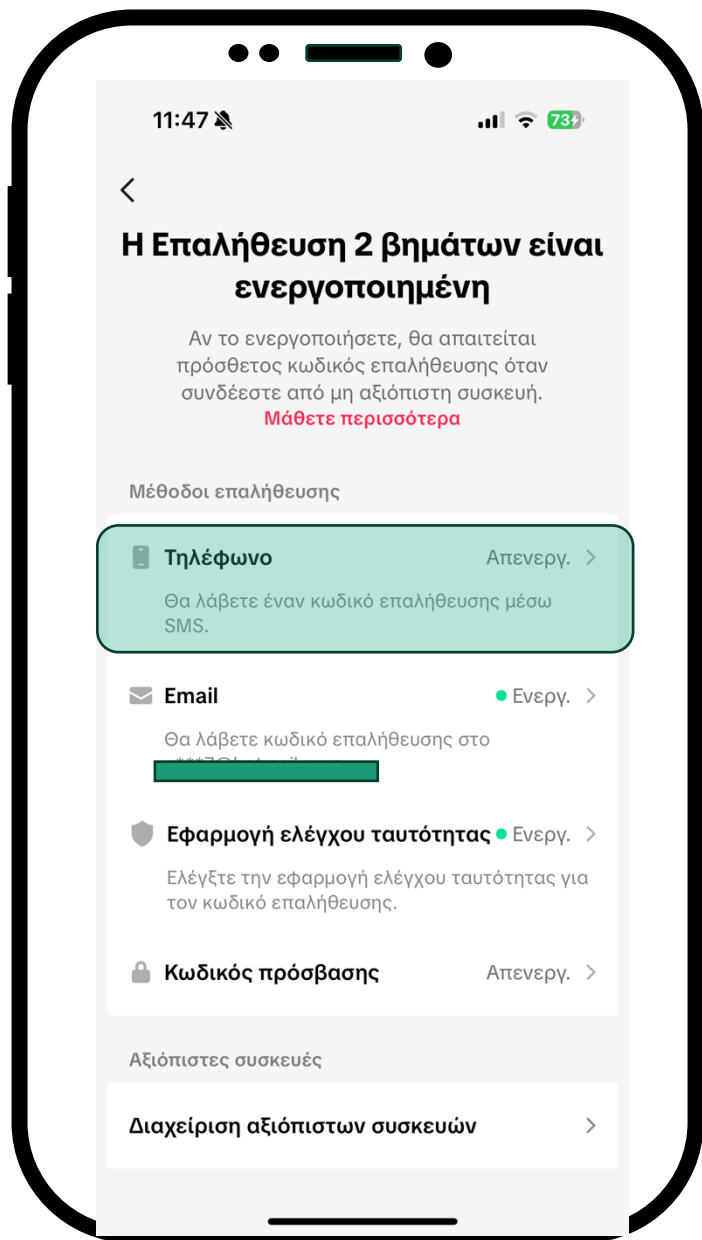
11:47

73

<

Η Επαλήθευση 2 βημάτων είναι ενεργοποιημένη

Αν το ενεργοποιήσετε, θα απαιτείται πρόσθετος κωδικός επαλήθευσης όταν συνδέεστε από μη αξιόπιστη συσκευή.
Μάθετε περισσότερα

Μέθοδοι επαλήθευσης

Τηλέφωνο Απενεργ. >
Θα λάβετε έναν κωδικό επαλήθευσης μέσω SMS.

Email Ενεργ. >
Θα λάβετε κωδικό επαλήθευσης στο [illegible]

Εφαρμογή ελέγχου ταυτότητας Ενεργ. >
Ελέγξτε την εφαρμογή ελέγχου ταυτότητας για τον κωδικό επαλήθευσης.

Κωδικός πρόσβασης Απενεργ. >

Αξιόπιστες συσκευές

Διαχείριση αξιόπιστων συσκευών >